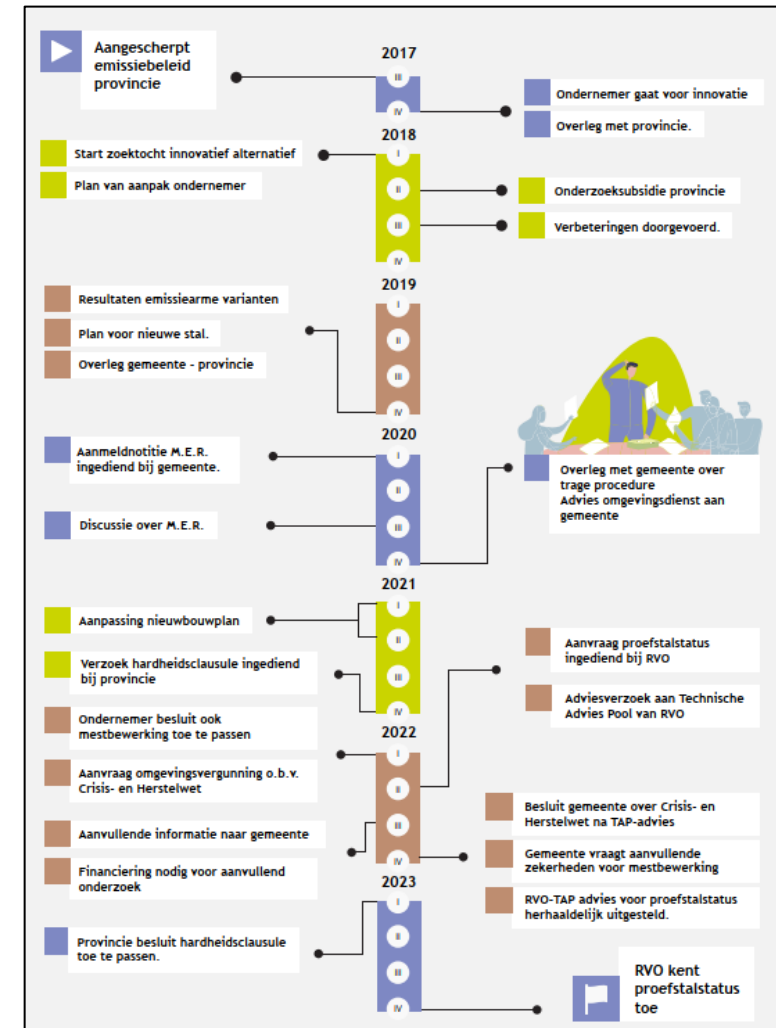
Aangescherpt emissiebeleid provincie

2017

III

IV

Ondernemer gaat voor innovatie

Overleg met provincie.

2018

Start zoektocht innovatief alternatief

Plan van aanpak ondernemer

I

II

III

IV

Onderzoeksubsidie provincie

Verbeteringen doorgevoerd.

2019

Resultaten emissiearme varianten

Plan voor nieuwe stal.

Overleg gemeente - provincie

I

II

III

IV

2020

Aanmeldnotitie M.E.R. ingediend bij gemeente.

Discussie over M.E.R.

I

II

III

IV

Overleg met gemeente over trage procedure
Advies omgevingsdienst aan gemeente

2021

Aanpassing nieuwbouwplan

Verzoek hardheidsclausule ingediend bij provincie

I

II

III

Aanvraag proefstalstatus ingediend bij RVO

Adviesverzoek aan Technische Advies Pool van RVO

Ondernemer besluit ook mestbewerking toe te passen

2022

Aanvraag omgevingsvergunning o.b.v. Crisis- en Herstelwet

I

II

III

IV

Aanvullende informatie naar gemeente

Financiering nodig voor aanvullend onderzoek

Besluit gemeente over Crisis- en Herstelwet na TAP-advies

Gemeente vraagt aanvullende zekerheden voor mestbewerking

RVO-TAP advies voor proefstalstatus herhaaldelijk uitgesteld.

2023

I

II

III

IV

Provincie besluit hardheidsclausule toe te passen.

RVO kent proefstalstatus toe